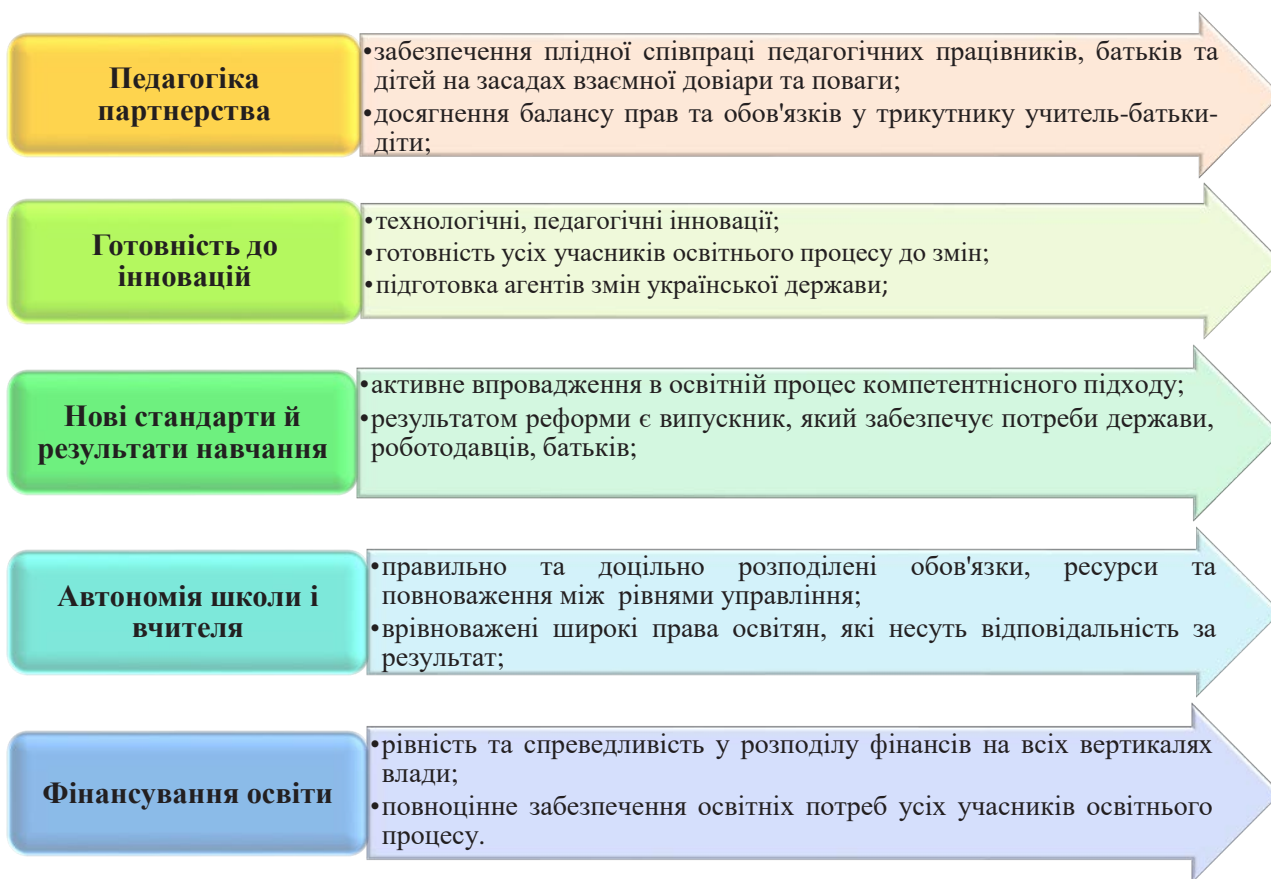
Педагогіка партнерства

•забезпечення плідної співпраці педагогічних працівників, батьків та дітей на засадах взаємної довіари та поваги;
•досягнення балансу прав та обов'язків у трикутнику учитель-батьки-діти;

Готовність до інновацій

•технологічні, педагогічні інновації;
•готовність усіх учасників освітнього процесу до змін;
•підготовка агентів змін української держави;

Нові стандарти й результати навчання

•активне впровадження в освітній процес компетентнісного підходу;
•результатом реформи є випускник, який забезпечує потреби держави, роботодавців, батьків;

Автономія школи і вчителя

•правильно та доцільно розподілені обов'язки, ресурси та повноваження між рівнями управління;
•врівноважені широкі права освітян, які несуть відповідальність за результат;

Фінансування освіти

•рівність та справедливість у розподілу фінансів на всіх вертикалях влади;
•повноцінне забезпечення освітніх потреб усіх учасників освітнього процесу.